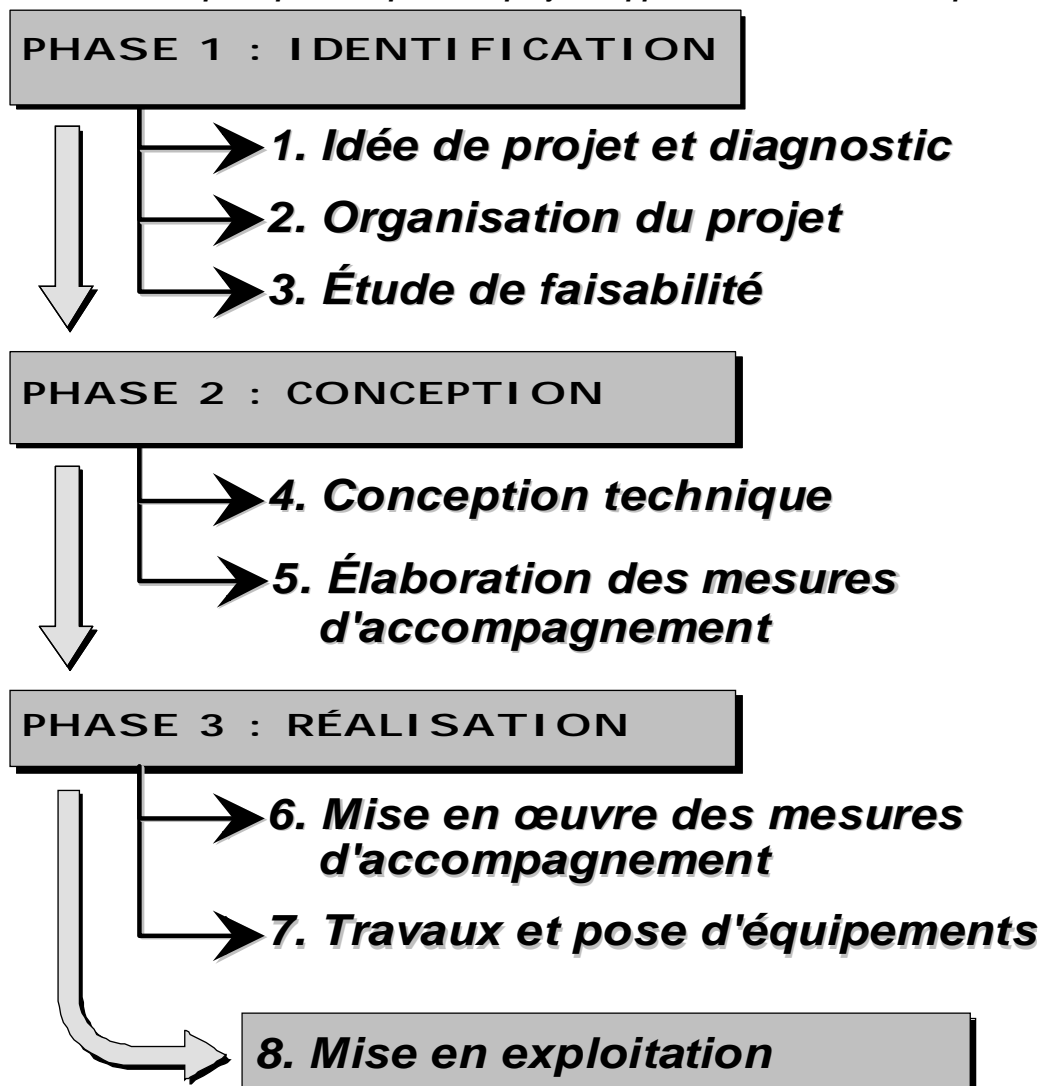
PHASE 1 : IDENTIFICATION

1. Idée de projet et diagnostic

2. Organisation du projet

3. Étude de faisabilité

PHASE 2 : CONCEPTION

4. Conception technique

5. Élaboration des mesures d'accompagnement

PHASE 3 : RÉALISATION

6. Mise en œuvre des mesures d'accompagnement

7. Travaux et pose d'équipements

8. Mise en exploitation